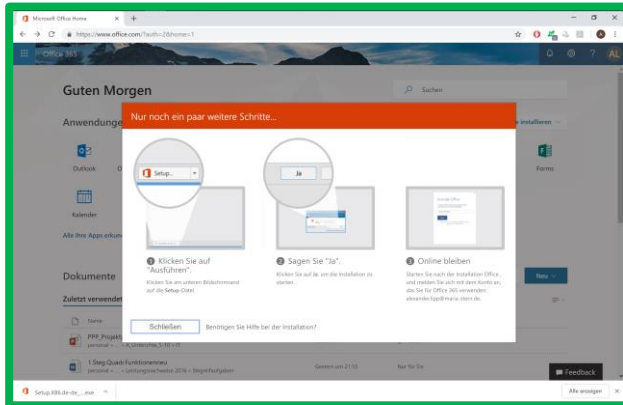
Microsoft Office Home
https://www.office.com/?auth=2&home=1
Office 365
Guten Morgen
Suchen
Anwendungen
e installieren
Outlook
Forms
Kalender
Alle Ihre Apps erkun
Nur noch ein paar weitere Schritte...
Setup...
Ja
Klicken Sie auf "Ausführen".
Klicken Sie am unteren Bildschirmrand auf die Setup-Datei.
Sagen Sie "Ja".
Klicken Sie auf Ja, um die Installation zu starten.
Online bleiben
Starten Sie nach der Installation Office, und melden Sie sich mit dem Konto an, das Sie für Office 365 verwenden: alexander.lipp@maria.stern.de.
Schließen
Benötigen Sie Hilfe bei der Installation?
Dokumente
Neu
Zuletzt verwendet
Name
PPP_Projekt
1 Steg Quadr-Funktionenneu
Gestern um 21:10
Nur für Sie
Feedback
Setup.X86.de-de_....exe
Alle anzeigen